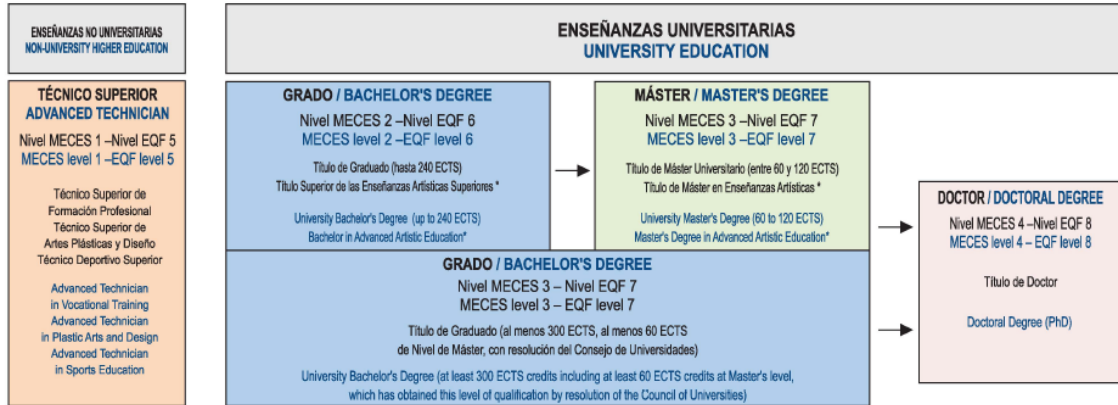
ENSEÑANZAS NO UNIVERSITARIAS
NON-UNIVERSITY HIGHER EDUCATION

TÉCNICO SUPERIOR
ADVANCED TECHNICIAN

Nivel MECES 1 –Nivel EQF 5
MECES level 1 –EQF level 5

Técnico Superior de Formación Profesional
Técnico Superior de Artes Plásticas y Diseño
Técnico Deportivo Superior

Advanced Technician in Vocational Training
Advanced Technician in Plastic Arts and Design
Advanced Technician in Sports Education

ENSEÑANZAS UNIVERSITARIAS
UNIVERSITY EDUCATION

GRADO / BACHELOR'S DEGREE

Nivel MECES 2 –Nivel EQF 6
MECES level 2 –EQF level 6

Título de Graduado (hasta 240 ECTS)
Título Superior de las Enseñanzas Artísticas Superiores *

University Bachelor's Degree (up to 240 ECTS)
Bachelor in Advanced Artistic Education*

MÁSTER / MASTER'S DEGREE

Nivel MECES 3 –Nivel EQF 7
MECES level 3 –EQF level 7

Título de Máster Universitario (entre 60 y 120 ECTS)
Título de Máster en Enseñanzas Artísticas *

University Master's Degree (60 to 120 ECTS)
Master's Degree in Advanced Artistic Education*

GRADO / BACHELOR'S DEGREE

Nivel MECES 3 – Nivel EQF 7
MECES level 3 – EQF level 7

Título de Graduado (al menos 300 ECTS, al menos 60 ECTS de Nivel de Máster, con resolución del Consejo de Universidades)

University Bachelor's Degree (at least 300 ECTS credits including at least 60 ECTS credits at Master's level, which has obtained this level of qualification by resolution of the Council of Universities)

DOCTOR / DOCTORAL DEGREE

Nivel MECES 4 –Nivel EQF 8
MECES level 4 – EQF level 8

Título de Doctor

Doctoral Degree (PhD)